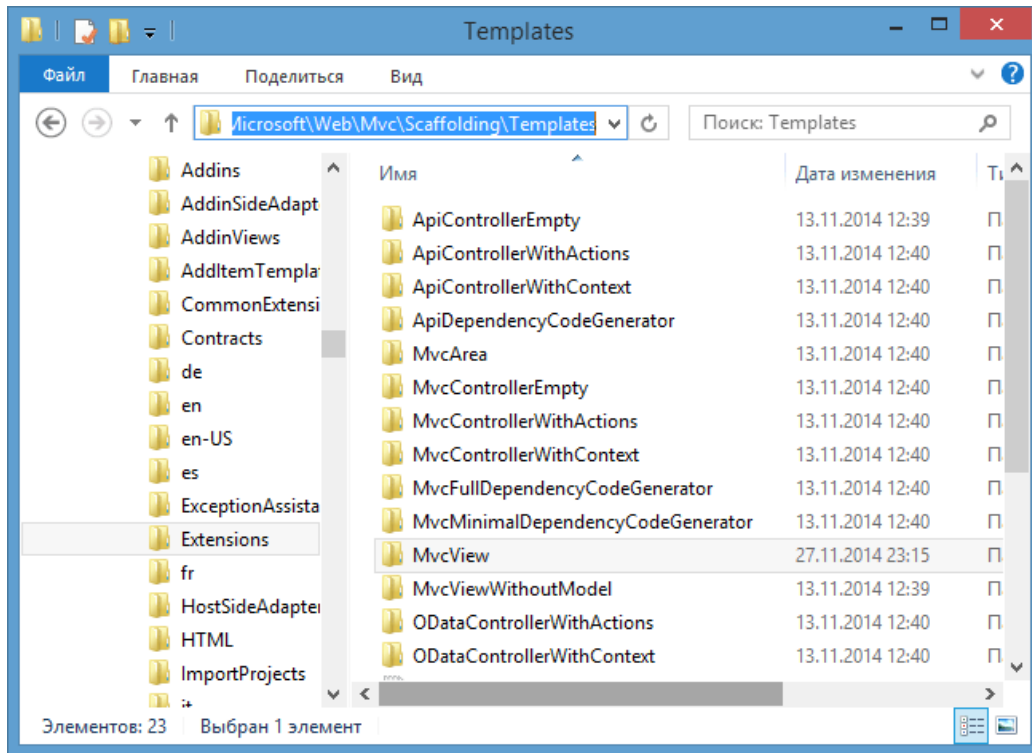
Templates

Файл Главная Поделиться Вид

Microsoft\Web\Mvc\Scaffolding\Templates

Поиск: Templates

Addins
AddinSideAdapt
AddinViews
AddItemTempla
CommonExtensi
Contracts
de
en
en-US
es
ExceptionAssista
Extensions
fr
HostSideAdapte
HTML
ImportProjects
it

| Имя | Дата изменения | Т |
|---|---|---|
| ApiControllerEmpty | 13.11.2014 12:39 | П |
| ApiControllerWithActions | 13.11.2014 12:40 | П |
| ApiControllerWithContext | 13.11.2014 12:40 | П |
| ApiDependencyCodeGenerator | 13.11.2014 12:40 | П |
| MvcArea | 13.11.2014 12:40 | П |
| MvcControllerEmpty | 13.11.2014 12:40 | П |
| MvcControllerWithActions | 13.11.2014 12:40 | П |
| MvcControllerWithContext | 13.11.2014 12:40 | П |
| MvcFullDependencyCodeGenerator | 13.11.2014 12:40 | П |
| MvcMinimalDependencyCodeGenerator | 13.11.2014 12:40 | П |
| MvcView | 27.11.2014 23:15 | П |
| MvcViewWithoutModel | 13.11.2014 12:39 | П |
| ODataControllerWithActions | 13.11.2014 12:40 | П |
| ODataControllerWithContext | 13.11.2014 12:40 | П |

Элементов: 23 Выбран 1 элемент